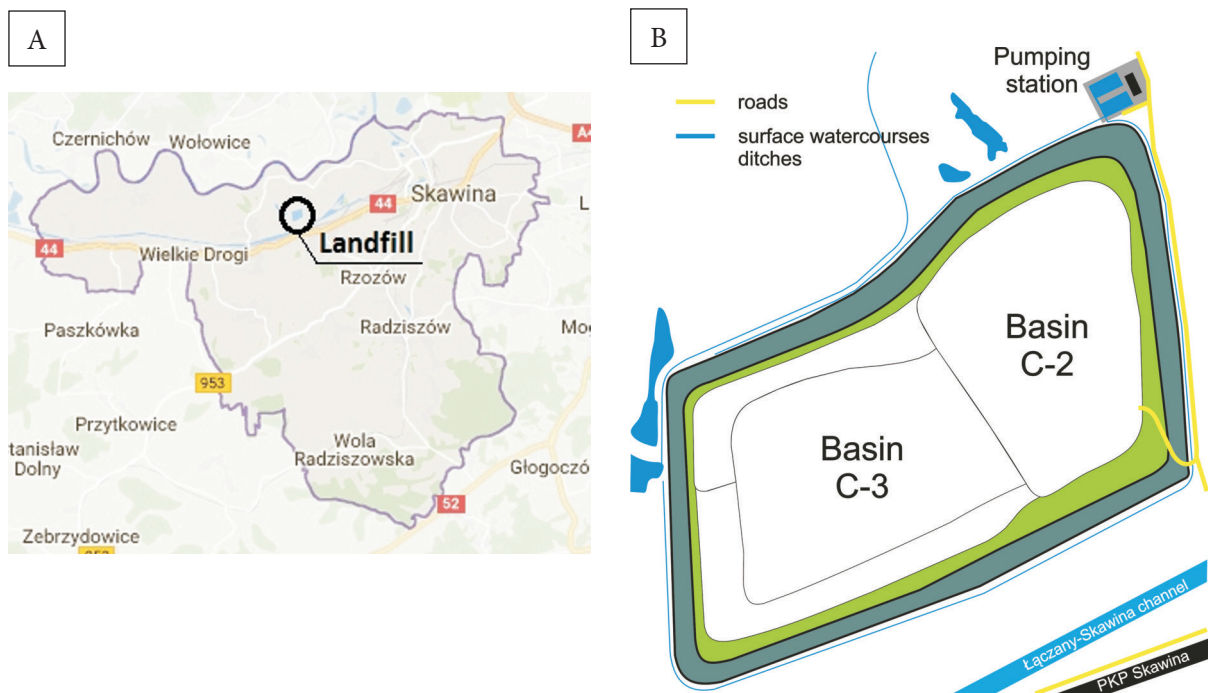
A

Czernichów
Wołowice
Skawina
A4
L
44
44
Landfill
Wielkie Drogi
Rzozów
Paszkówka
Radziszów
Mo
953
Przytkowice
tanisław Dolny
Wola Radziszowska
Głogoczó
52
Zebrzydowice
953

B

Pumping station
roads
surface watercourses ditches
Basin C-2
Basin C-3
Łączany-Skawina channel
PKP Skawina